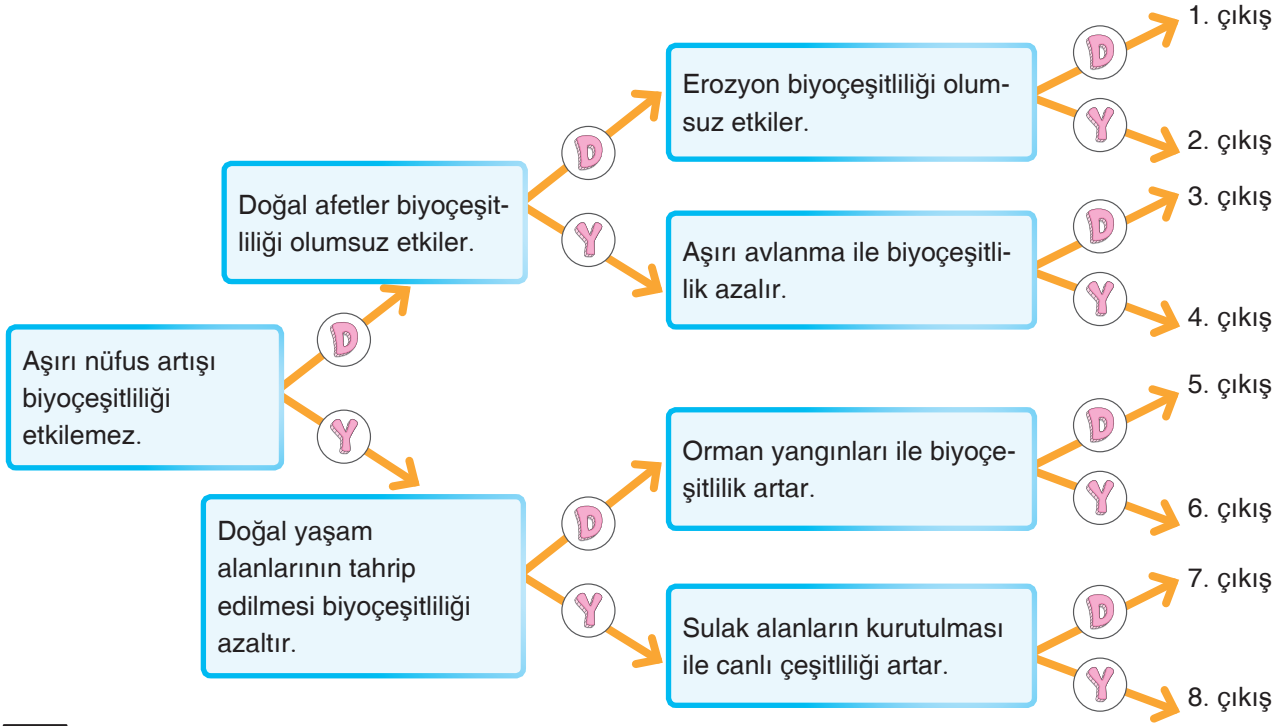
Aşırı nüfus artışı biyoçeşitliliği etkilemez.

D

Doğal afetler biyoçeşitliliği olumsuz etkiler.

D

Erozyon biyoçeşitliliği olumsuz etkiler.

D

1. çıkış

Y

2. çıkış

Y

Aşırı avlanma ile biyoçeşitlilik azalır.

D

3. çıkış

Y

4. çıkış

Y

Doğal yaşam alanlarının tahrip edilmesi biyoçeşitliliği azaltır.

D

Orman yangınları ile biyoçeşitlilik artar.

D

5. çıkış

Y

6. çıkış

Y

Sulak alanların kurutulması ile canlı çeşitliliği artar.

D

7. çıkış

Y

8. çıkış